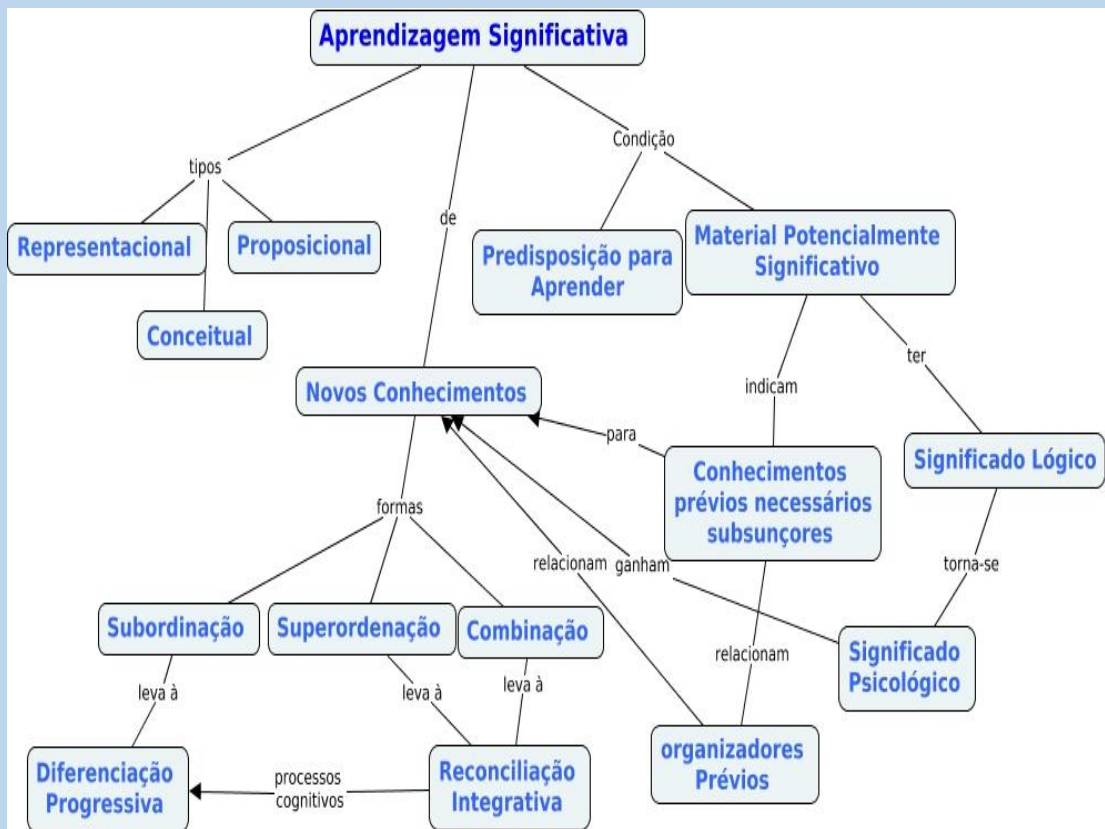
Aprendizagem Significativa

tipos

Representacional

Proposicional

Conceitual

de

Condição

Predisposição para Aprender

Material Potencialmente Significativo

indicam

ter

Novos Conhecimentos

para

Conhecimentos prévios necessários subsunçores

Significado Lógico

formas

relacionam

ganham

torna-se

Subordinação

Superordenação

Combinação

relacionam

Significado Psicológico

leva à

leva à

leva à

Diferenciação Progressiva

processos cognitivos

Reconciliação Integrativa

organizadores Prévios